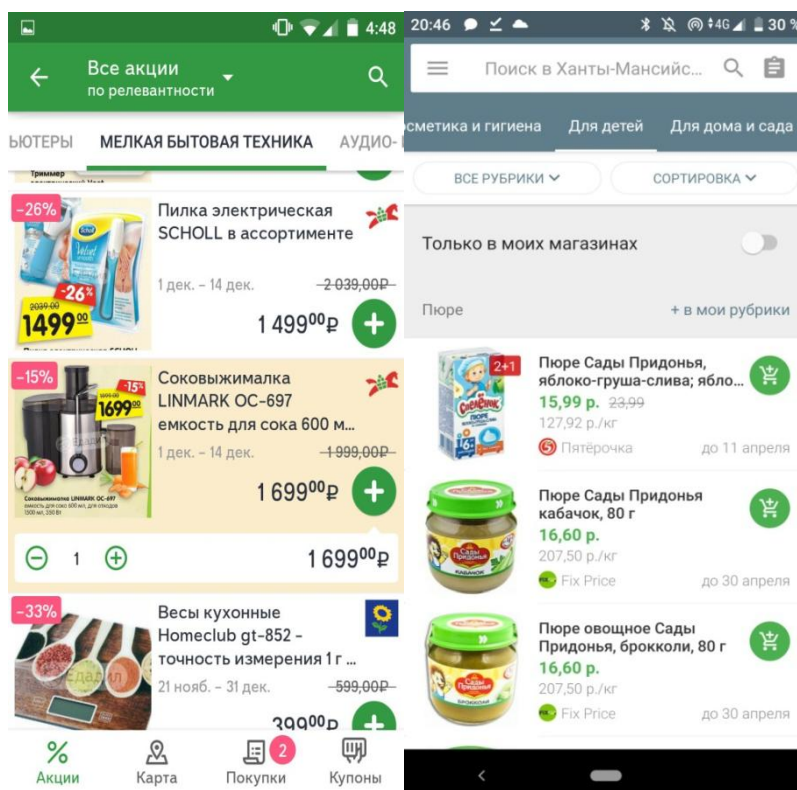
4:48

Все акции
по релевантности

ЬЮТЕРЫ МЕЛКАЯ БЫТОВАЯ ТЕХНИКА АУДИО-

Триммер

-26%
Пилка электрическая SCHOLL в ассортименте
1 дек. – 14 дек. 2 039,00₽
-26%
2039,00
1499⁰⁰
1 499⁰⁰₽

-15%
Соковыжималка LINMARK OC-697 емкость для сока 600 м...
-15%
1999,00
1699⁰⁰
1 дек. – 14 дек. 1 999,00₽
Соковыжималка LINMARK OC-697
1 699⁰⁰₽
1
1 699⁰⁰₽

-33%
Весы кухонные Homeclub gt-852 - точность измерения 1 г ...
21 нояб. – 31 дек. 599,00₽
399⁰⁰₽

Акции Карта Покупки 2 Купоны

20:46 30 %

Поиск в Ханты-Мансийс...

сметика и гигиена Для детей Для дома и сада

ВСЕ РУБРИКИ
СОРТИРОВКА

Только в моих магазинах

Пюре
+ в мои рубрики

2+1
Пюре Сады Придонья, яблоко-груша-слива; ябло...
15,99 р. 23,99
127,92 р./кг
Пятёрочка до 11 апреля

Пюре Сады Придонья кабачок, 80 г
16,60 р.
207,50 р./кг
Fix Price до 30 апреля

Пюре овощное Сады Придонья, брокколи, 80 г
16,60 р.
207,50 р./кг
Fix Price до 30 апреля